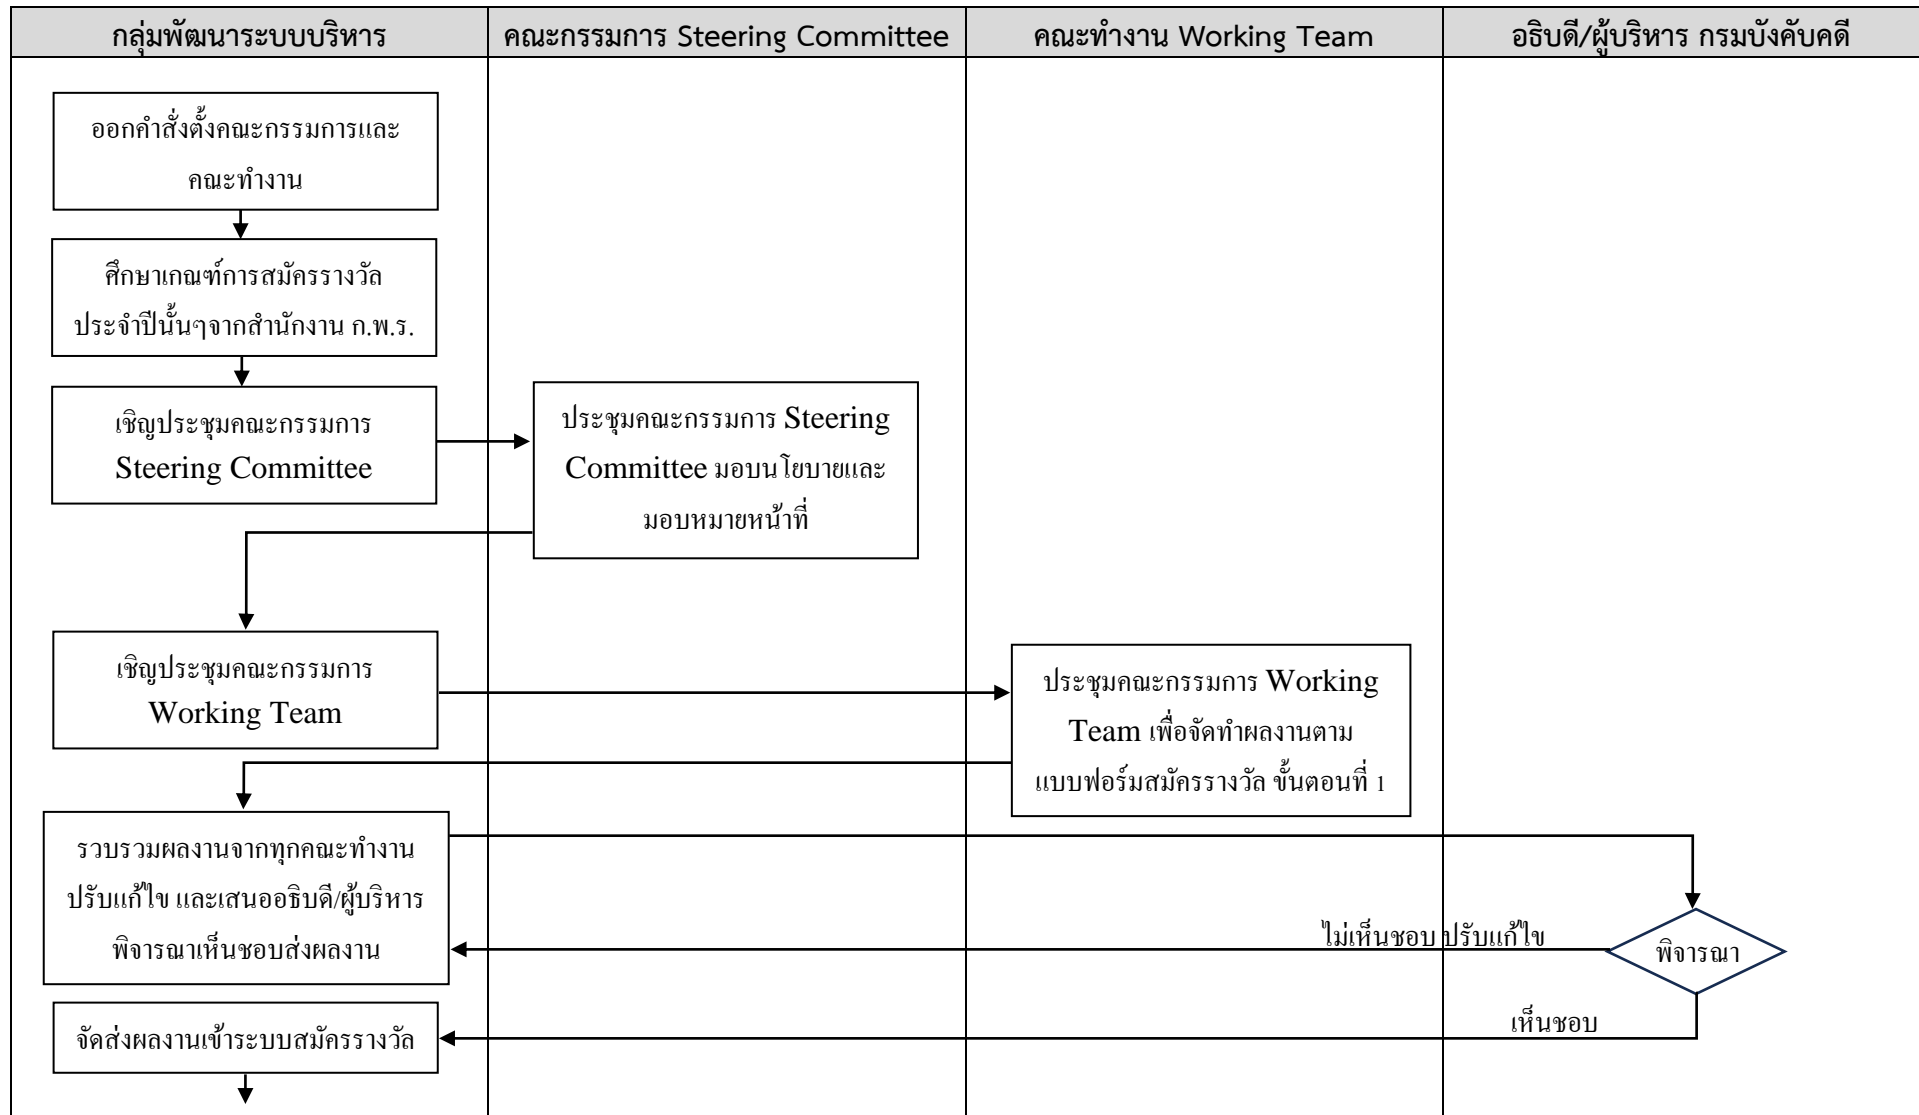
กลุ่มพัฒนาระบบบริหาร

คณะกรรมการ Steering Committee

คณะทำงาน Working Team

อธิบดี/ผู้บริหาร กรมบังคับคดี

ออกคำสั่งตั้งคณะกรรมการและคณะทำงาน

ศึกษาเกณฑ์การสมัครรางวัลประจำปีนั้นๆจากสำนักงาน ก.พ.ร.

เชิญประชุมคณะกรรมการ Steering Committee

ประชุมคณะกรรมการ Steering Committee มอบนโยบายและมอบหมายหน้าที่

เชิญประชุมคณะกรรมการ Working Team

ประชุมคณะกรรมการ Working Team เพื่อจัดทำผลงานตามแบบฟอร์มสมัครรางวัล ขั้นตอนที่ 1

รวบรวมผลงานจากทุกคณะทำงาน ปรับแก้ไข และเสนออธิบดี/ผู้บริหาร พิจารณาเห็นชอบส่งผลงาน

ไม่เห็นชอบ ปรับแก้ไข

พิจารณา

เห็นชอบ

จัดส่งผลงานเข้าระบบสมัครรางวัล